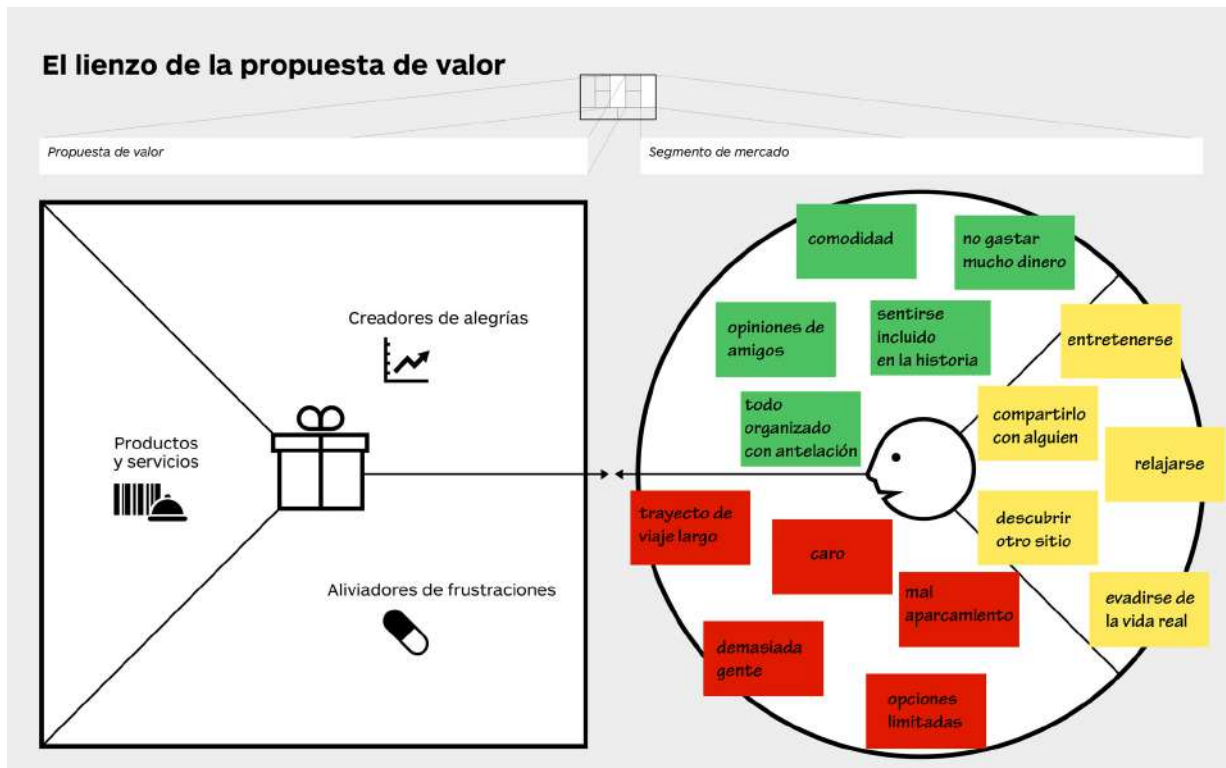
El lienzo de la propuesta de valor

Propuesta de valor

Segmento de mercado

Creadores de alegrías

Productos y servicios

Aliviadores de frustraciones

comodidad

no gastar mucho dinero

opiniones de amigos

sentirse incluido en la historia

entretenerse

todo organizado con antelación

compartirlo con alguien

relajarse

trayecto de viaje largo

caro

descubrir otro sitio

mal aparcamiento

evadirse de la vida real

demasiada gente

opciones limitadas